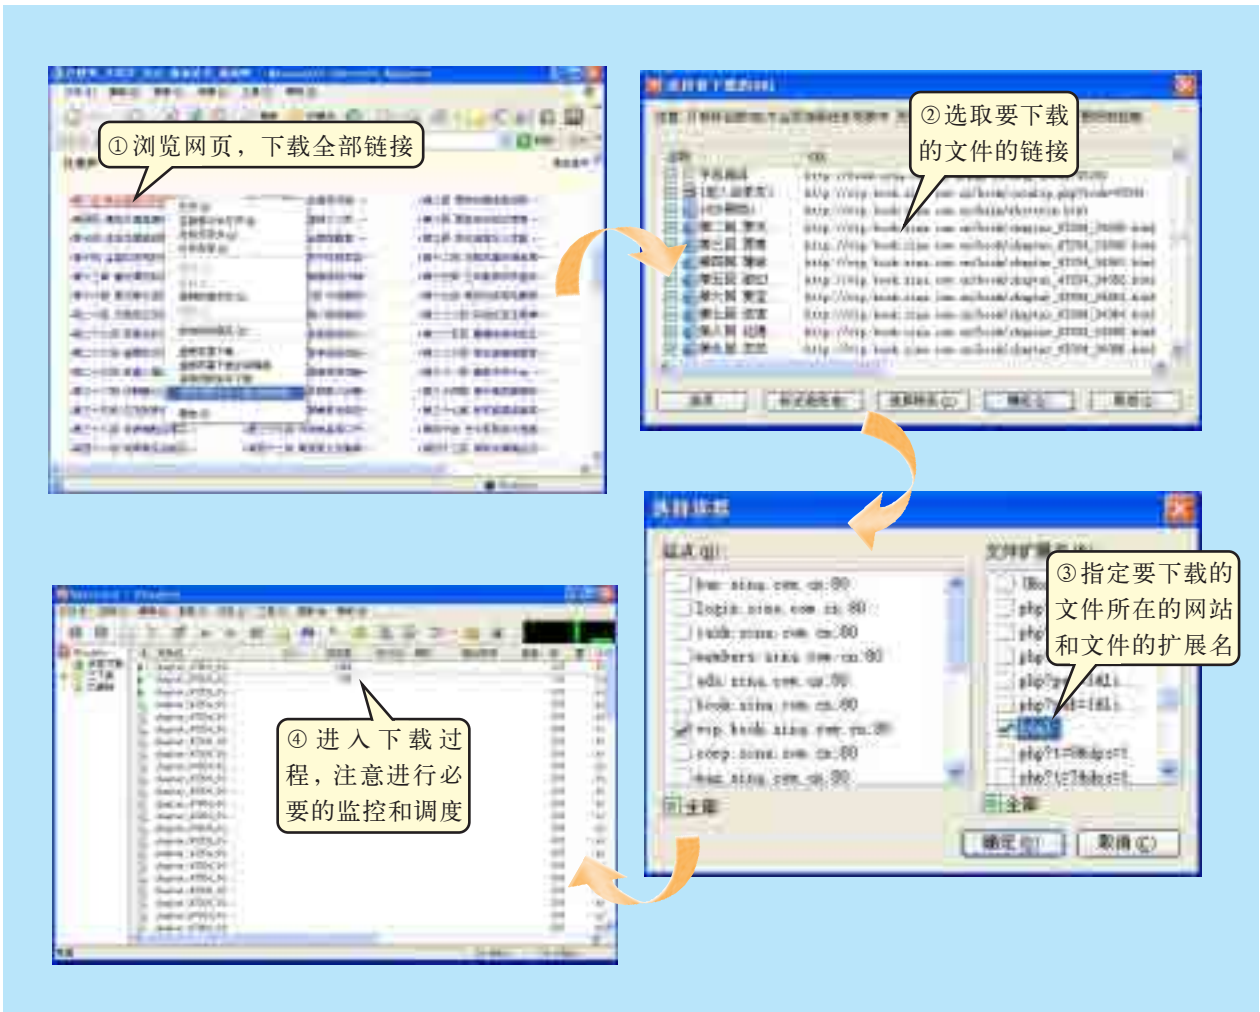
①浏览网页，下载全部链接

②选取要下载的文件的链接

选择筛选

站点(S):

bar.sina.com.cn:80
login.sina.com.cn:80
isidt.sina.com.cn:80
members.sina.com.cn:80
ads.sina.com.cn:80
book.sina.com.cn:80
vip.book.sina.com.cn:80
corp.sina.com.cn:80
mms.sina.com.cn:80

全部

文件扩展名(X):

全部

确定(O)

取消(C)

③指定要下载的文件所在的网站和文件的扩展名

④进入下载过程，注意进行必要的监控和调度